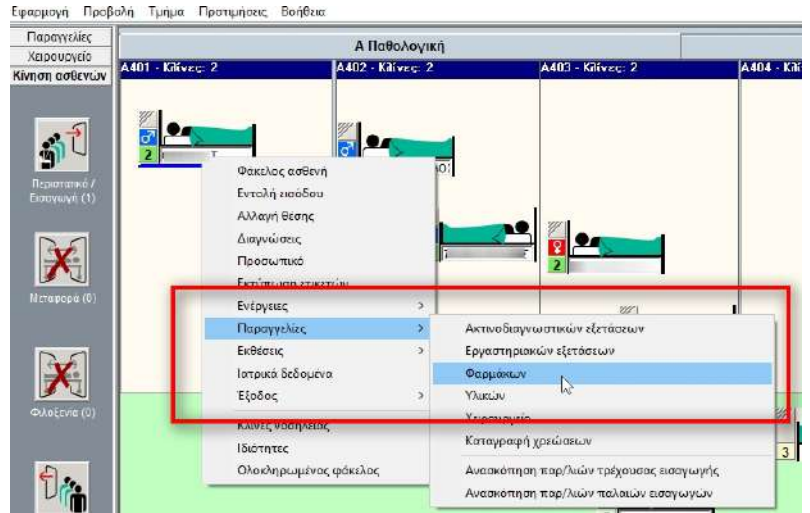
Εφαρμογή Προβολή Τμήμα Προτιμήσεις Βοήθεια

Παραγγελίες
Χειρουργείο
Κίνηση ασθενών

Α Παθολογική

Α401 - Κλίνες: 2
Α402 - Κλίνες: 2
Α403 - Κλίνες: 2
Α404 - Κλί

2
2
3

Περιστατικό / Εισαγωγή (1)
Μεταφορά (0)
Φιλοξενία (0)

Φάκελος ασθενή
Εντολή εισόδου
Αλλαγή θέσης
Διαγνώσεις
Προσωπικό
Εκτύπωση ετικετών
Ενέργειες
Παραγγελίες
Εκθέσεις
Ιατρικά δεδομένα
Έξοδος
Κλίνες νοσηλείας
Ιδιότητες
Ολοκληρωμένος φάκελος

Ακτινοδιαγνωστικών εξετάσεων
Εργαστηριακών εξετάσεων
Φαρμάκων
Υλικών
Χειρουργείο
Καταγραφή χρεώσεων
Ανασκόπηση παρ/λιών τρέχουσας εισαγωγής
Ανασκόπηση παρ/λιών παλαιών εισαγωγών